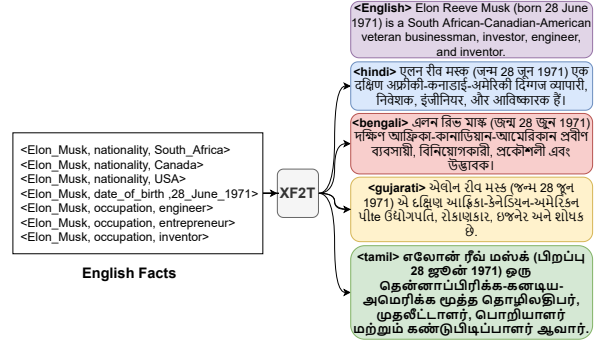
&lt;Elon_Musk, nationality, South_Africa&gt;
&lt;Elon_Musk, nationality, Canada&gt;
&lt;Elon_Musk, nationality, USA&gt;
&lt;Elon_Musk, date_of_birth ,28_June_1971&gt;
&lt;Elon_Musk, occupation, engineer&gt;
&lt;Elon_Musk, occupation, entrepreneur&gt;
&lt;Elon_Musk, occupation, inventor&gt;

English Facts

XF2T

&lt;English&gt; Elon Reeve Musk (born 28 June 1971) is a South African-Canadian-American veteran businessman, investor, engineer, and inventor.

&lt;hindi&gt; एलन रीव मस्क (जन्म 28 जून 1971) एक दक्षिण अफ़्रीकी-कनाडाई-अमेरिकी दिग्गज व्यापारी, निवेशक, इंजीनियर, और आविष्कारक हैं।

&lt;bengali&gt; এলন রিভ মাস্ক (জন্ম 28 জুন 1971) দক্ষিণ আফ্রিকা-কানাডিয়ান-আমেরিকান প্রবীণ ব্যবসায়ী, বিনিয়োগকারী, প্রকৌশলী এবং উদ্ভাবক।

&lt;gujarati&gt; એલોન રીવ મસ્ક (જન્મ 28 જૂન 1971) એ દક્ષિણ આફ્રિકા-કેનેડિયન-અમેરિકન પીઢ ઉદ્યોગપતિ, રોકાણકાર, ઇજનેર અને શોધક છે.

&lt;tamil&gt; எலோன் ரீவ் மஸ்க் (பிறப்பு 28 ஜூன் 1971) ஒரு தென்னாப்பிரிக்க-கனடிய-அமெரிக்க மூத்த தொழிலதிபர், முதலீட்டாளர், பொறியாளர் மற்றும் கண்டுபிடிப்பாளர் ஆவார்.